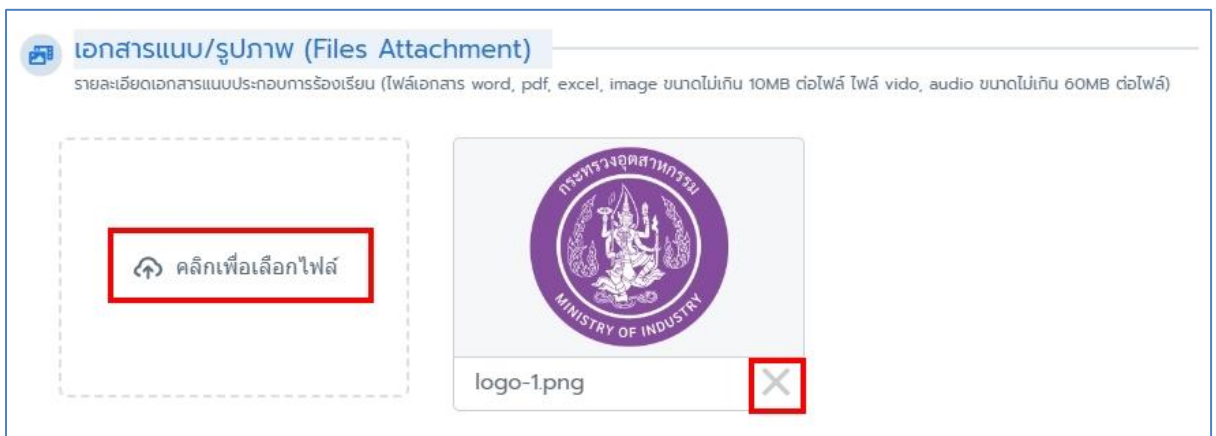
เอกสารแนบ/รูปภาพ (Files Attachment)

รายละเอียดเอกสารแนบประกอบการร้องเรียน (ไฟล์เอกสาร word, pdf, excel, image ขนาดไม่เกิน 10MB ต่อไฟล์ ไฟล์ vido, audio ขนาดไม่เกิน 60MB ต่อไฟล์)

คลิกเพื่อเลือกไฟล์

กระทรวงอุตสาหกรรม
MINISTRY OF INDUSTRY

logo-1.png